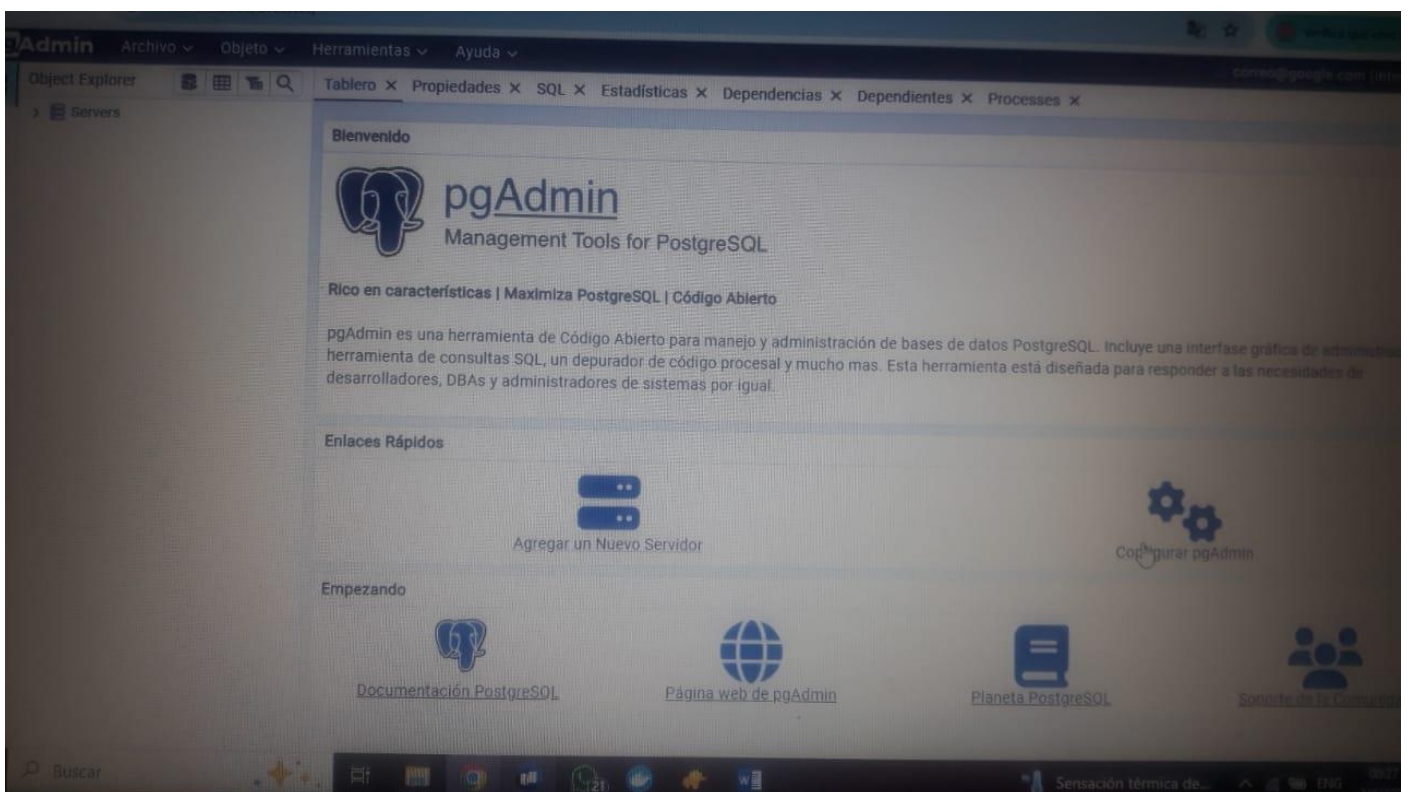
Admin Archivo Objeto Herramientas Ayuda

Object Explorer

Servers

Tablero × Propiedades × SQL × Estadísticas × Dependencias × Dependientes × Processes ×

correo@google.com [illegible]

Bienvenido

pgAdmin
Management Tools for PostgreSQL

Rico en características | Maximiza PostgreSQL | Código Abierto

pgAdmin es una herramienta de Código Abierto para manejo y administración de bases de datos PostgreSQL. Incluye una interfase gráfica de administra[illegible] herramienta de consultas SQL, un depurador de código procesal y mucho mas. Esta herramienta está diseñada para responder a las necesidades de desarrolladores, DBAs y administradores de sistemas por igual.

Enlaces Rápidos

Agregar un Nuevo Servidor

Co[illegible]gurar pgAdmin

Empezando

Documentación PostgreSQL

Página web de pgAdmin

Planeta PostgreSQL

Soporte de la Comunid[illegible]

Buscar

Sensación térmica de...

ENG